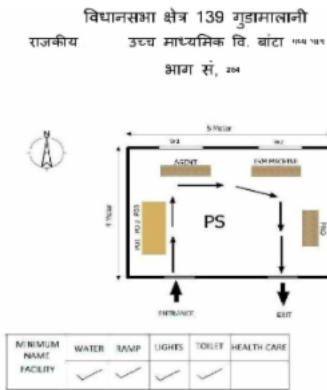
विधानसभा क्षेत्र 139 गुडामालानी

राजकीय उच्च माध्यमिक वि. बांटा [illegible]

भाग सं. 204

N

5 Meter

W1 W2

AGENT EVM MACHINE

4 Meter

POLLING BOOTH

PS

PO

ENTRANCE EXIT

| MINIMUM NAME FACILITY | WATER | RAMP | LIGHTS | TOILET | HEALTH CARE |
|---|---|---|---|---|---|
| | ✓ | ✓ | ✓ | ✓ | |